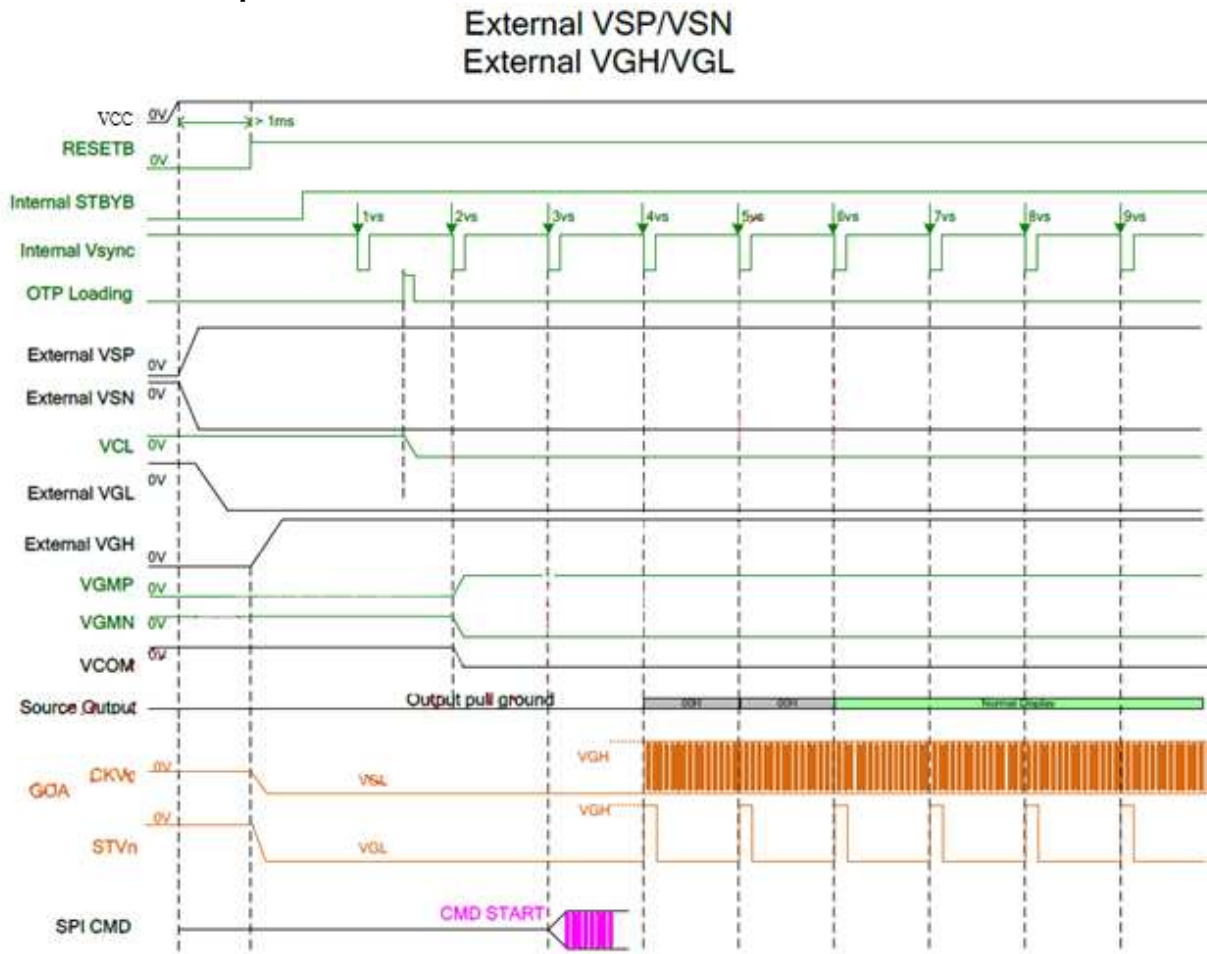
External VSP/VSN
External VGH/VGL

VCC 0V
> 1ms
RESETB 0V
Internal STBYB
1vs 2vs 3vs 4vs 5vs 6vs 7vs 8vs 9vs
Internal Vsync
OTP Loading
External VSP 0V
External VSN 0V
VCL 0V
External VGL 0V
External VGH 0V
VGMP 0V
VGMN 0V
VCOM 0V
Source Output
Output pull ground
00H 00H Normal Display
GOA
CKVc 0V
VGL
VGH
STVn 0V
VGH
VGL
SPI CMD
CMD START!